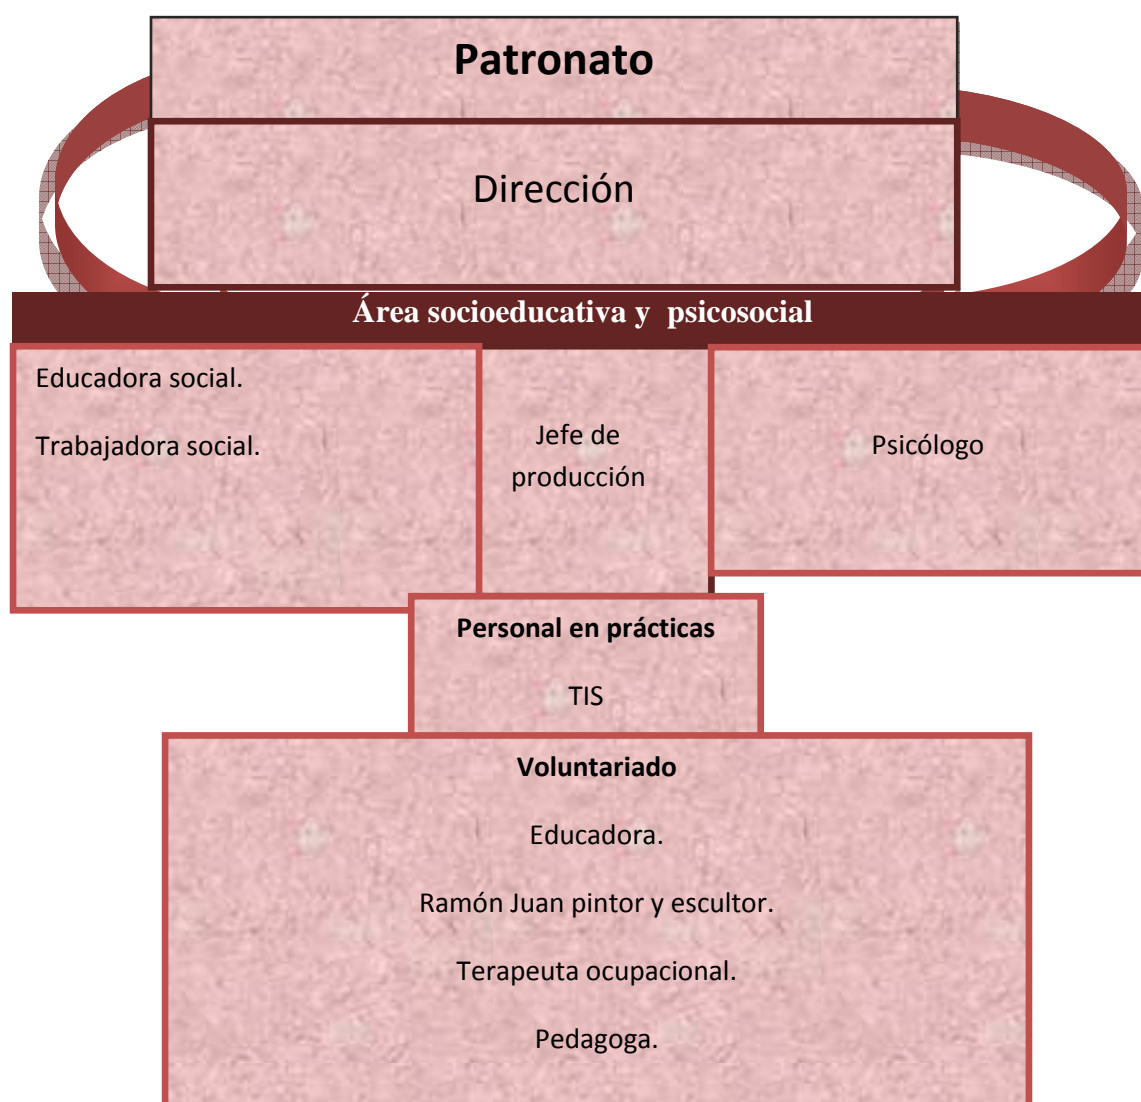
Patronato

Dirección

Área socioeducativa y psicosocial

Educadora social.

Trabajadora social.

Jefe de producción

Psicólogo

Personal en prácticas

TIS

Voluntariado

Educadora.

Ramón Juan pintor y escultor.

Terapeuta ocupacional.

Pedagoga.